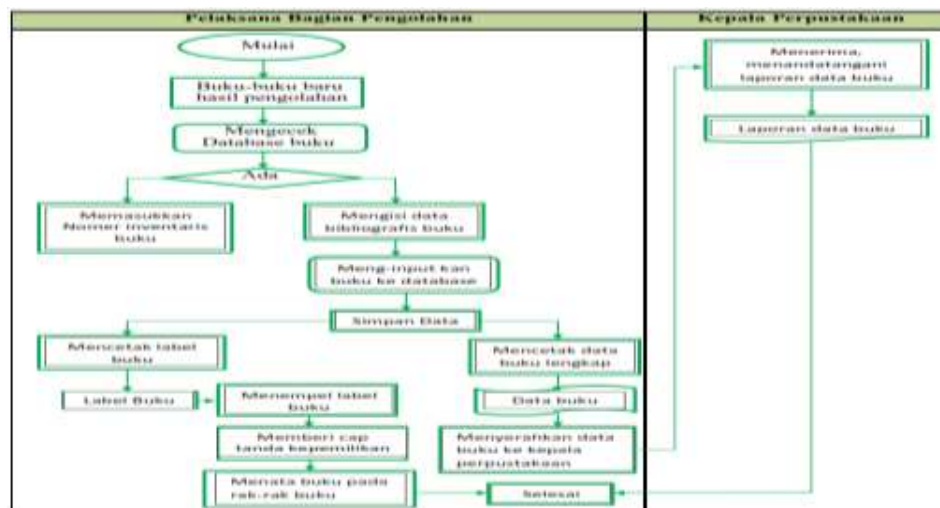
Pelaksana Bagian Pengolahan

Kepala Perpustakaan

Mulai

Buku-buku baru hasil pengolahan

Mengecek Database buku

Ada

Memasukkan Nomor inventaris buku

Mengisi data bibliografis buku

Meng-input kan buku ke database

Simpan Data

Mencetak label buku

Mencetak data buku lengkap

Label Buku

Menempel label buku

Data buku

Memberi cap tanda kepemilikan

Menyerahkan data buku ke kepala perpustakaan

Menata buku pada rak-rak buku

Selesai

Menerima, menandatangani laporan data buku

Laporan data buku